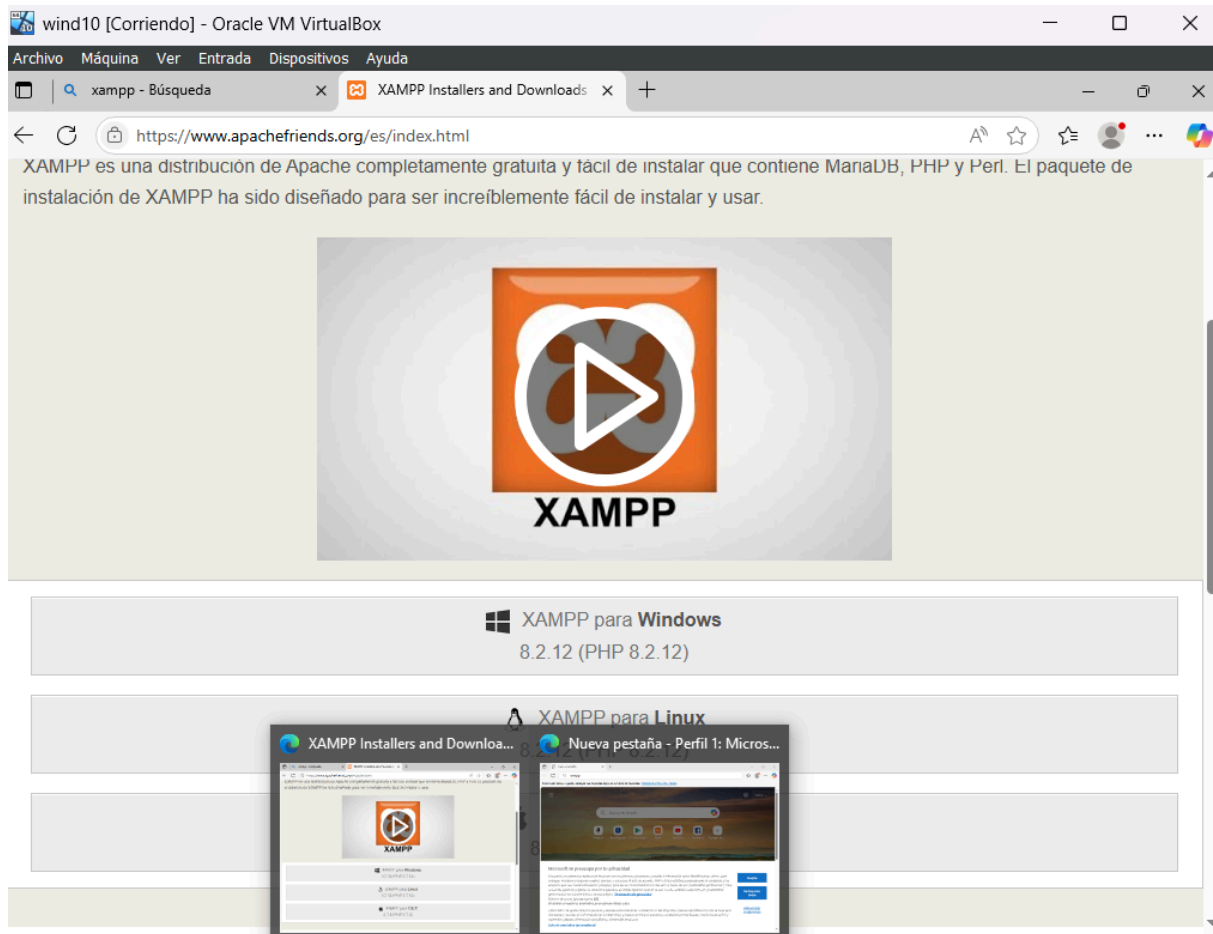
wind10 [Corriendo] - Oracle VM VirtualBox

Archivo Máquina Ver Entrada Dispositivos Ayuda

xampp - Búsqueda

XAMPP Installers and Downloads

https://www.apachefriends.org/es/index.html

XAMPP es una distribución de Apache completamente gratuita y fácil de instalar que contiene MariaDB, PHP y Perl. El paquete de instalación de XAMPP ha sido diseñado para ser increíblemente fácil de instalar y usar.

XAMPP

XAMPP para **Windows**
8.2.12 (PHP 8.2.12)

XAMPP para **Linux**
8.2.12 (PHP 8.2.12)

XAMPP Installers and Downloa...

Nueva pestaña - Perfil 1: Micros...

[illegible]